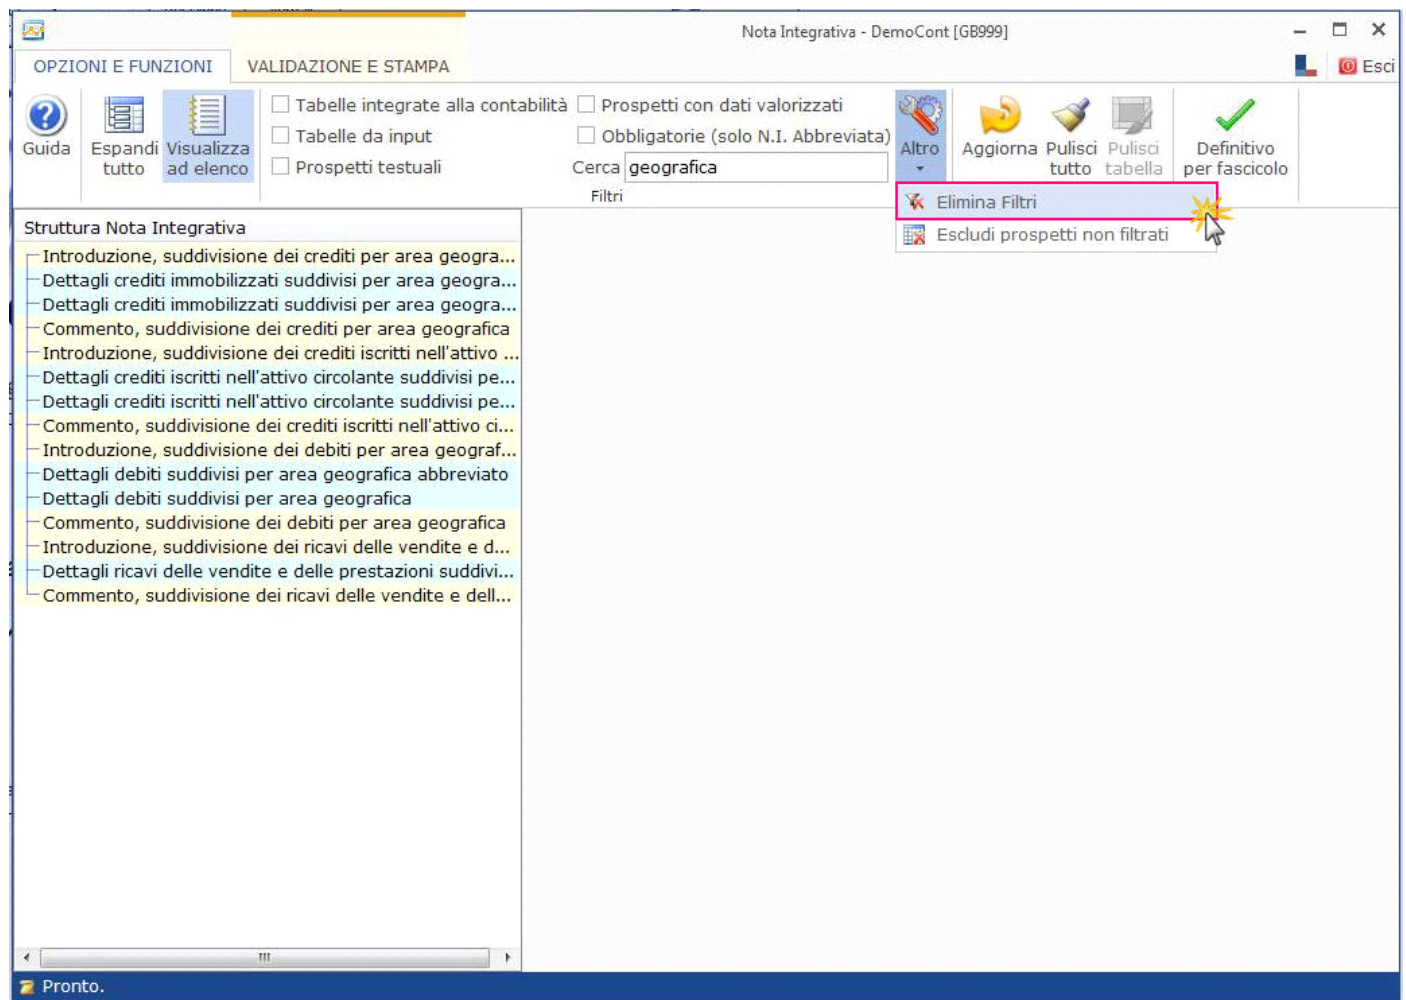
Nota Integrativa - DemoCont [GB999]

OPZIONI E FUNZIONI | VALIDAZIONE E STAMPA

Esci

Guida
Espandi tutto
Visualizza ad elenco

Tabelle integrate alla contabilità
Tabelle da input
Prospetti testuali
Prospetti con dati valorizzati
Obbligatorie (solo N.I. Abbreviata)
Cerca geografica
Filtri

Altro
Aggiorna
Pulisci tutto
Pulisci tabella
Definitivo per fascicolo

Elimina Filtri
Escludi prospetti non filtrati

Struttura Nota Integrativa
Introduzione, suddivisione dei crediti per area geogra...
Dettagli crediti immobilizzati suddivisi per area geogra...
Dettagli crediti immobilizzati suddivisi per area geogra...
Commento, suddivisione dei crediti per area geografica
Introduzione, suddivisione dei crediti iscritti nell'attivo ...
Dettagli crediti iscritti nell'attivo circolante suddivisi pe...
Dettagli crediti iscritti nell'attivo circolante suddivisi pe...
Commento, suddivisione dei crediti iscritti nell'attivo ci...
Introduzione, suddivisione dei debiti per area geograf...
Dettagli debiti suddivisi per area geografica abbreviato
Dettagli debiti suddivisi per area geografica
Commento, suddivisione dei debiti per area geografica
Introduzione, suddivisione dei ricavi delle vendite e d...
Dettagli ricavi delle vendite e delle prestazioni suddivi...
Commento, suddivisione dei ricavi delle vendite e dell...

Pronto.